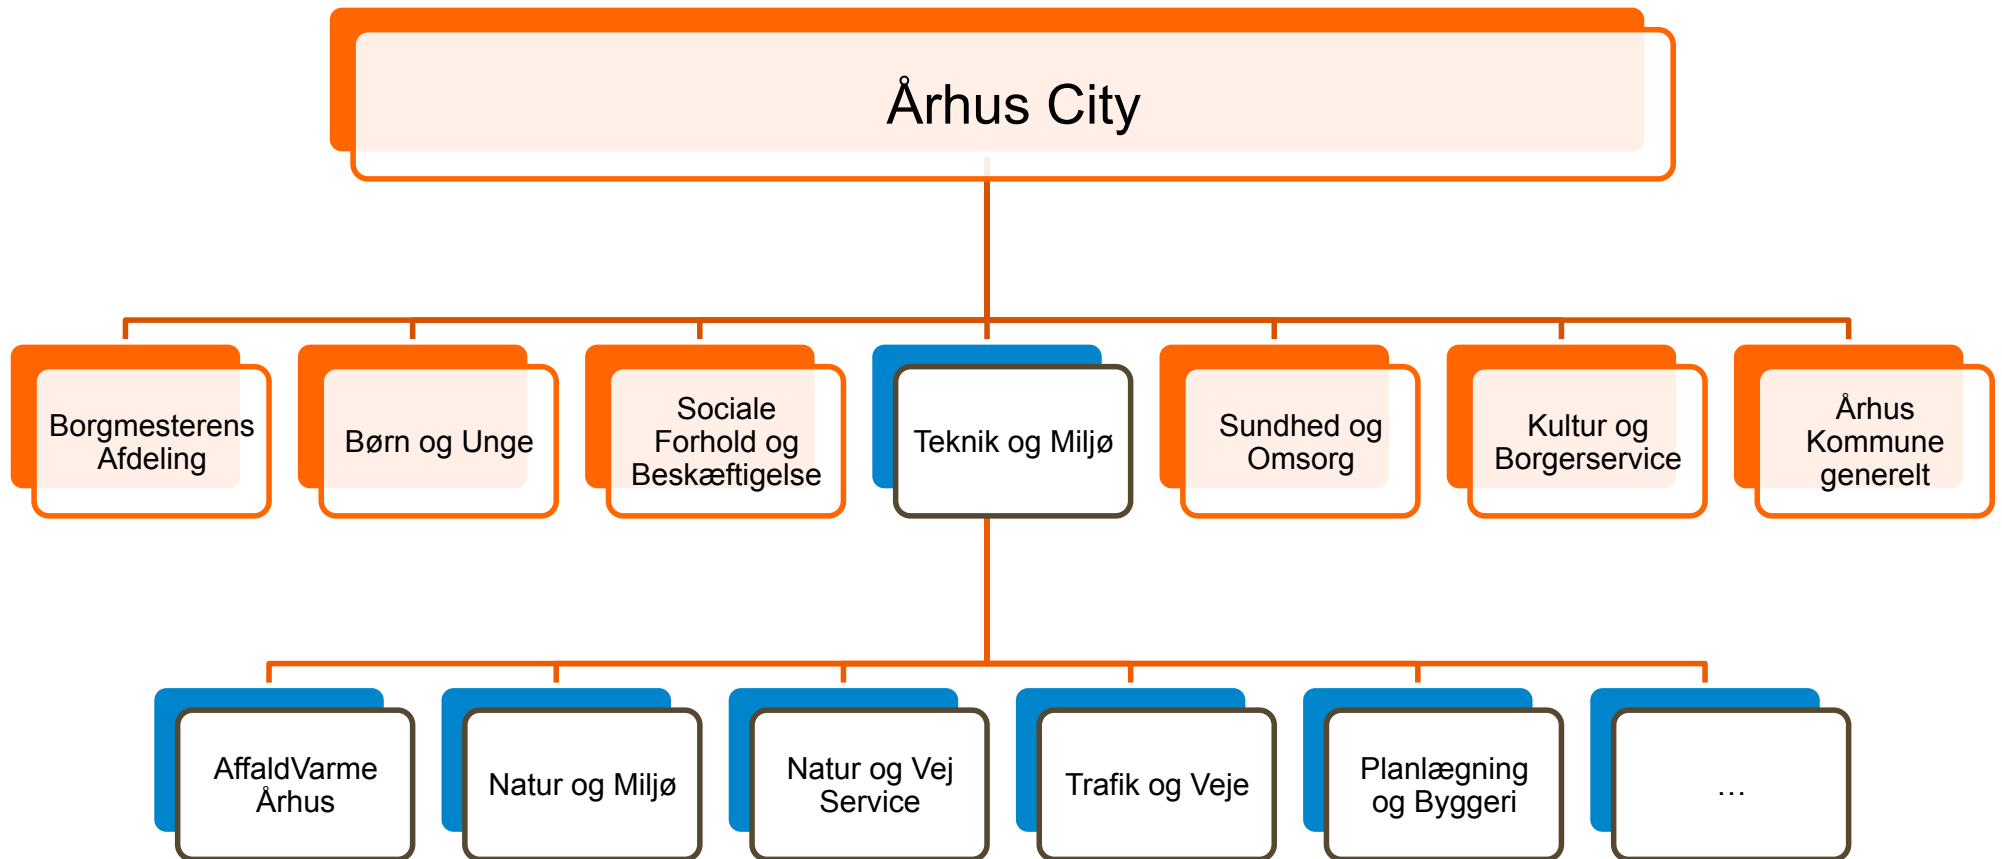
Århus City

Borgmesterens Afdeling

Børn og Unge

Sociale Forhold og Beskæftigelse

Teknik og Miljø

Sundhed og Omsorg

Kultur og Borgerservice

Århus Kommune generelt

AffaldVarme Århus

Natur og Miljø

Natur og Vej Service

Trafik og Veje

Planlægning og Byggeri

…